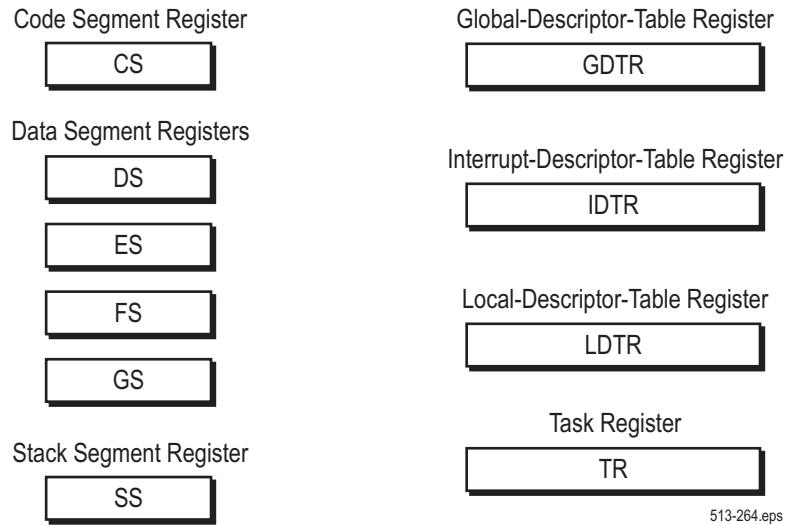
Code Segment Register

CS

Data Segment Registers

DS

ES

FS

GS

Stack Segment Register

SS

Global-Descriptor-Table Register

GDTR

Interrupt-Descriptor-Table Register

IDTR

Local-Descriptor-Table Register

LDTR

Task Register

TR

513-264.eps